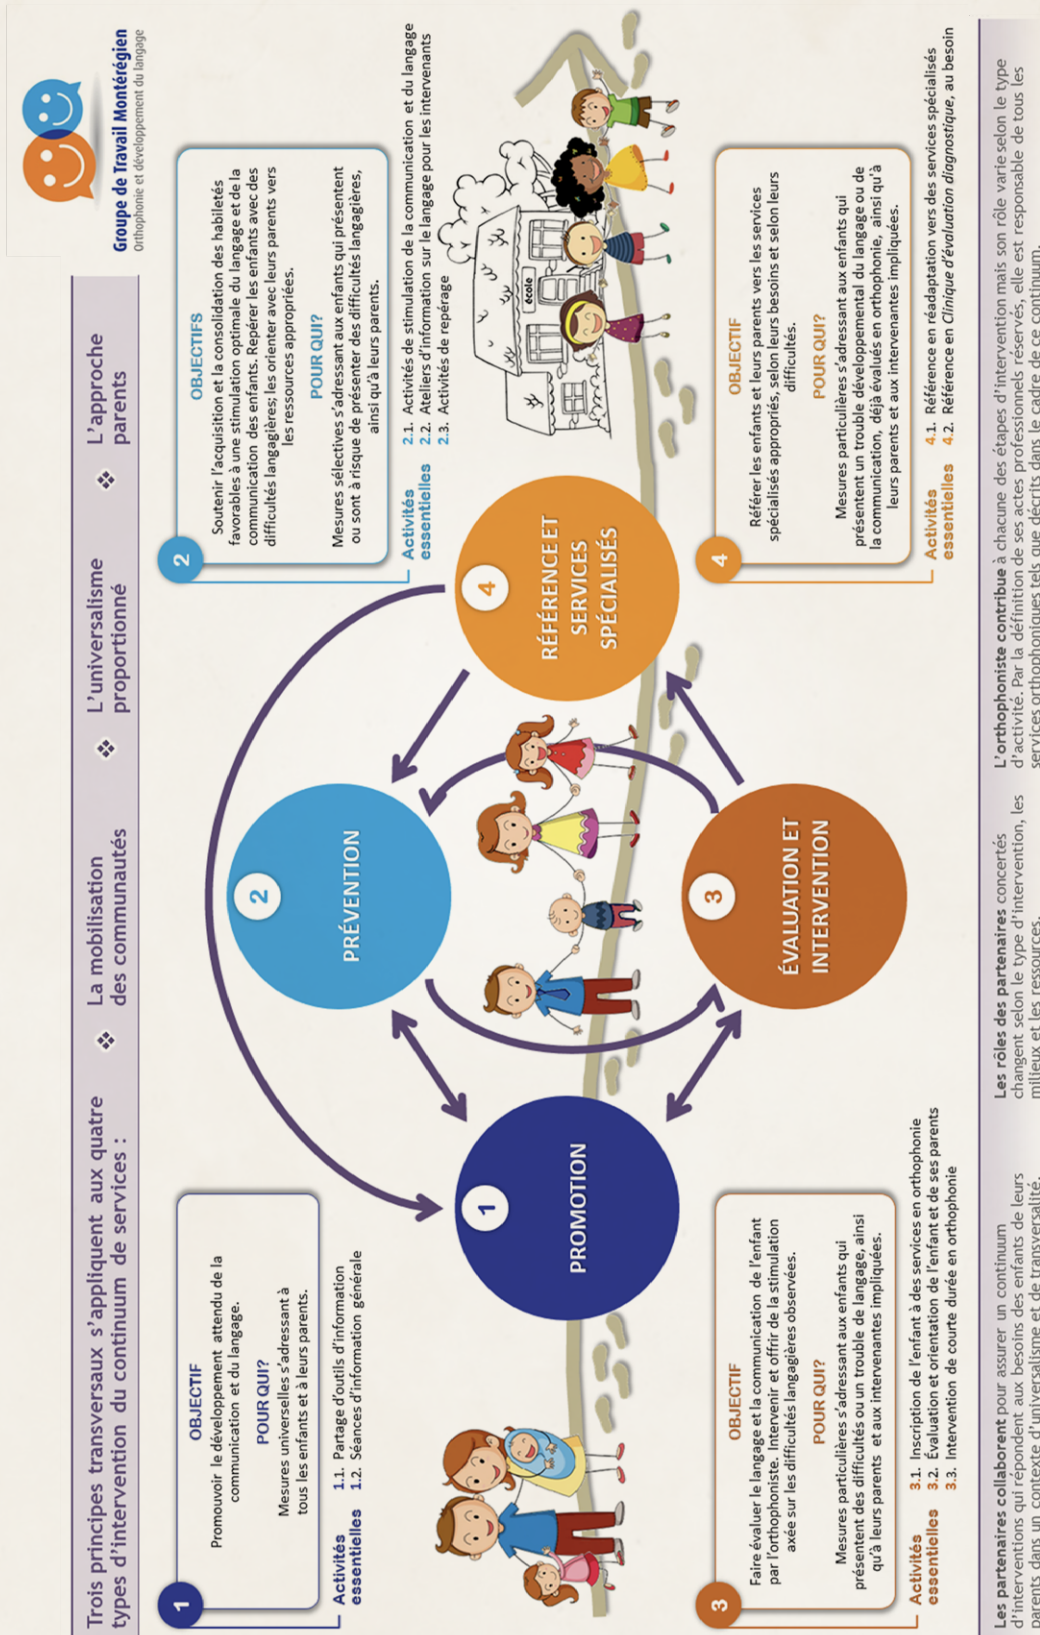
Groupe de Travail Montérégien
Orthophonie et développement du langage

Trois principes transversaux s'appliquent aux quatre types d'intervention du continuum de services : ❖ La mobilisation des communautés ❖ L'universalisme proportionné ❖ L'approche parents

1
OBJECTIF
Promouvoir le développement attendu de la communication et du langage.
POUR QUI?
Mesures universelles s'adressant à tous les enfants et à leurs parents.

Activités essentielles
1.1. Partage d'outils d'information
1.2. Séances d'information générale

2
OBJECTIFS
Soutenir l'acquisition et la consolidation des habiletés favorables à une stimulation optimale du langage et de la communication des enfants. Repérer les enfants avec des difficultés langagières; les orienter avec leurs parents vers les ressources appropriées.
POUR QUI?
Mesures sélectives s'adressant aux enfants qui présentent ou sont à risque de présenter des difficultés langagières, ainsi qu'à leurs parents.

Activités essentielles
2.1. Activités de stimulation de la communication et du langage
2.2. Ateliers d'information sur le langage pour les intervenants
2.3. Activités de repérage

1 PROMOTION
2 PRÉVENTION
3 ÉVALUATION ET INTERVENTION
4 RÉFÉRENCE ET SERVICES SPÉCIALISÉS

école

3
OBJECTIF
Faire évaluer le langage et la communication de l'enfant par l'orthophoniste. Intervenir et offrir de la stimulation axée sur les difficultés langagières observées.
POUR QUI?
Mesures particulières s'adressant aux enfants qui présentent des difficultés ou un trouble de langage, ainsi qu'à leurs parents et aux intervenantes impliquées.

Activités essentielles
3.1. Inscription de l'enfant à des services en orthophonie
3.2. Évaluation et orientation de l'enfant et de ses parents
3.3. Intervention de courte durée en orthophonie

4
OBJECTIF
Référer les enfants et leurs parents vers les services spécialisés appropriés, selon leurs besoins et selon leurs difficultés.
POUR QUI?
Mesures particulières s'adressant aux enfants qui présentent un trouble développemental du langage ou de la communication, déjà évalués en orthophonie, ainsi qu'à leurs parents et aux intervenantes impliquées.

Activités essentielles
4.1. Référence en réadaptation vers des services spécialisés
4.2. Référence en Clinique d'évaluation diagnostique, au besoin

Les partenaires collaborent pour assurer un continuum d'interventions qui répondent aux besoins des enfants de leurs parents dans un contexte d'universalisme et de transversalité.

Les rôles des partenaires concertés changent selon le type d'intervention, les milieux et les ressources.

L'orthophoniste contribue à chacune des étapes d'intervention mais son rôle varie selon le type d'activité. Par la définition de ses actes professionnels réservés, elle est responsable de tous les services orthophoniques tels que décrits dans le cadre de ce continuum.